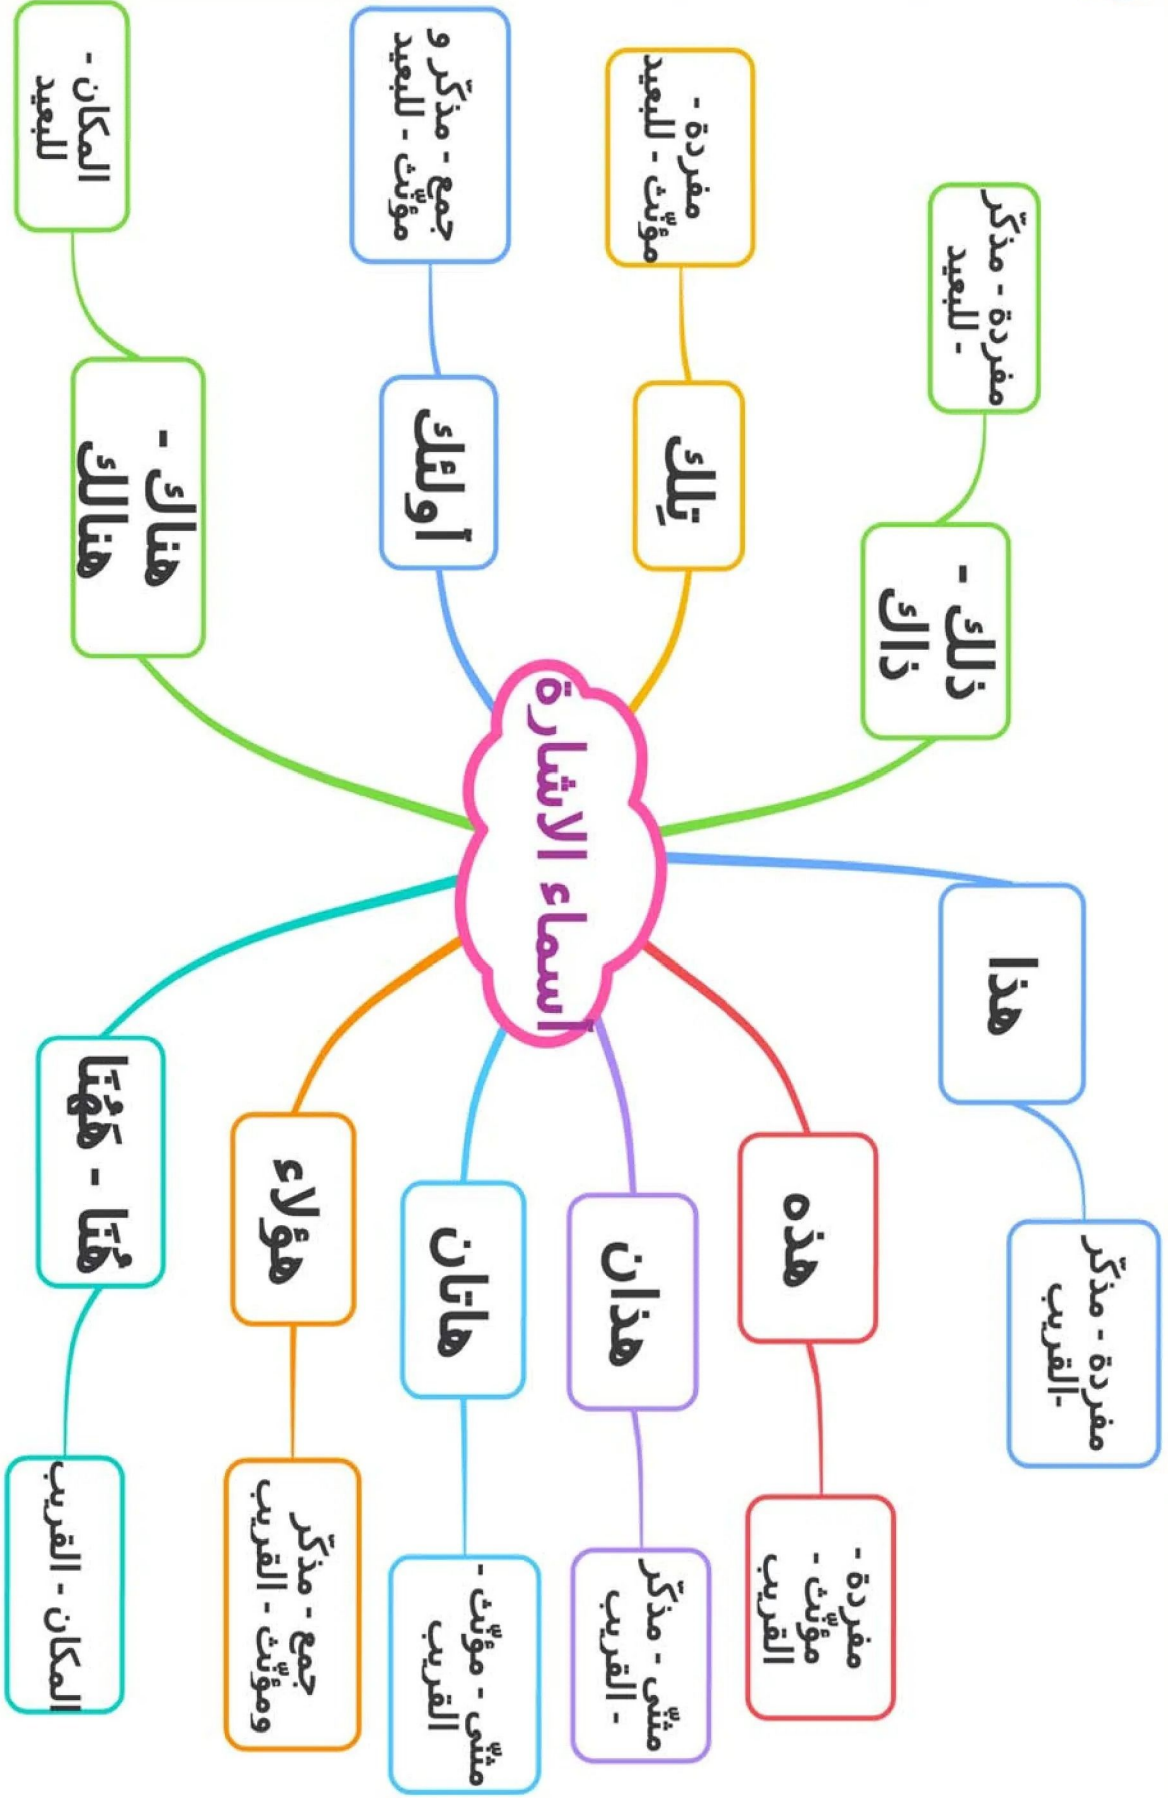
أسماء الإشارة

هذا
مفردة - مذكّر -القريب

هذه
مفردة - مؤنّث - القريب

هذان
مثنّى - مذكّر - القريب

هاتان
مثنّى - مؤنّث - القريب

هؤلاء
جمع - مذكّر ومؤنّث - القريب

هُنا - هَهُنا
المكان - القريب

ذلك - ذاك
مفردة - مذكّر - للبعيد

تِلك
مفردة - مؤنّث - للبعيد

أولئك
جمع - مذكّر و مؤنّث - للبعيد

هناك - هنالك
المكان - للبعيد